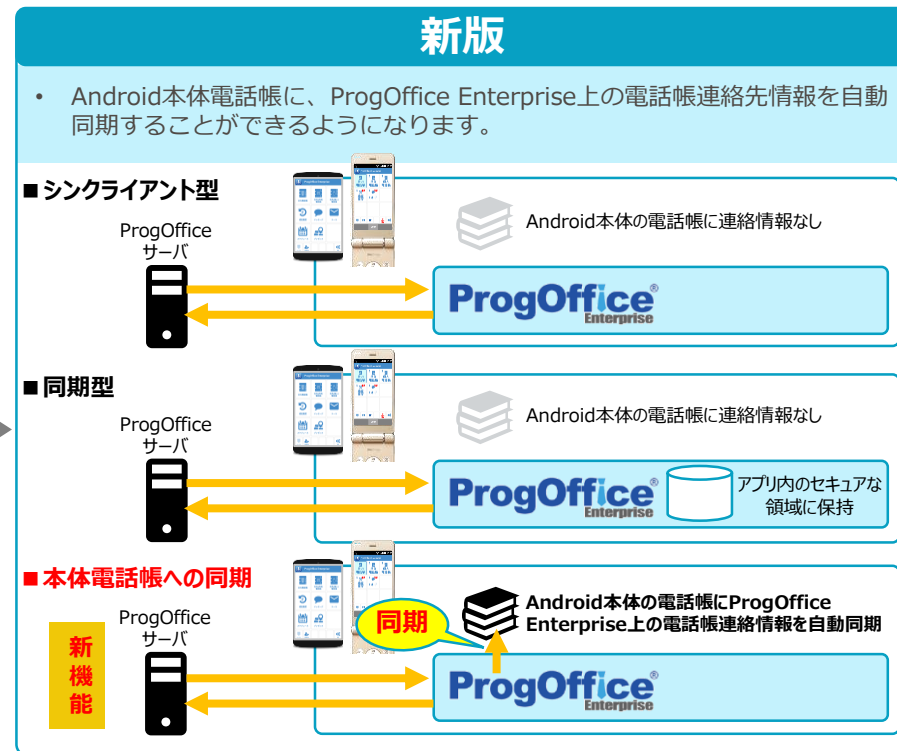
新版

• Android本体電話帳に、ProgOffice Enterprise上の電話帳連絡先情報を自動同期することができるようになります。

■シンクライアント型

ProgOffice サーバ

Android本体の電話帳に連絡情報なし

ProgOffice® Enterprise

■同期型

ProgOffice サーバ

Android本体の電話帳に連絡情報なし

ProgOffice® Enterprise

アプリ内のセキュアな領域に保持

■本体電話帳への同期

ProgOffice サーバ

新機能

同期

Android本体の電話帳にProgOffice Enterprise上の電話帳連絡情報を自動同期

ProgOffice® Enterprise